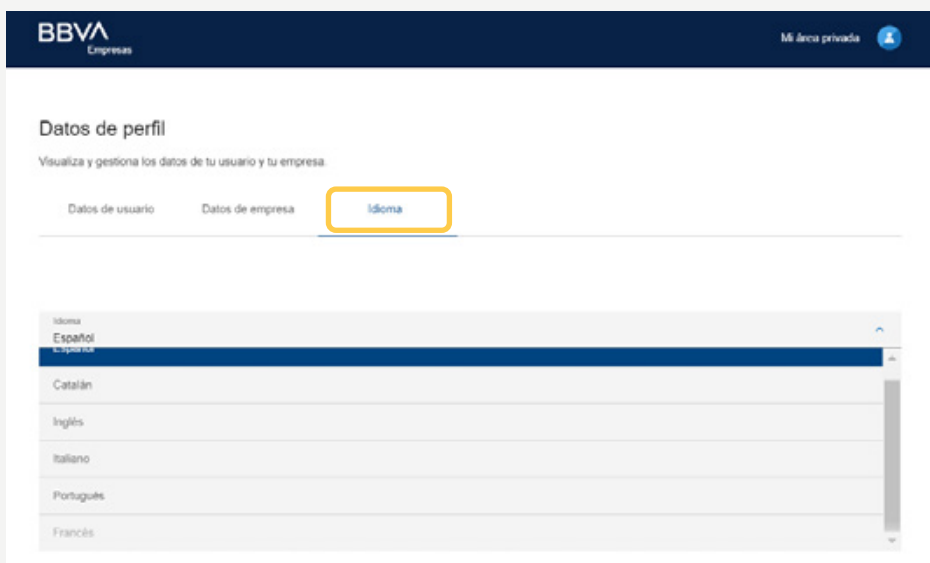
BBVA
Empresas

Mi área privada

Datos de perfil

Visualiza y gestiona los datos de tu usuario y tu empresa.

Datos de usuario

Datos de empresa

Idioma

Idioma
Español

Español

Catalán

Inglés

Italiano

Portugués

Francés